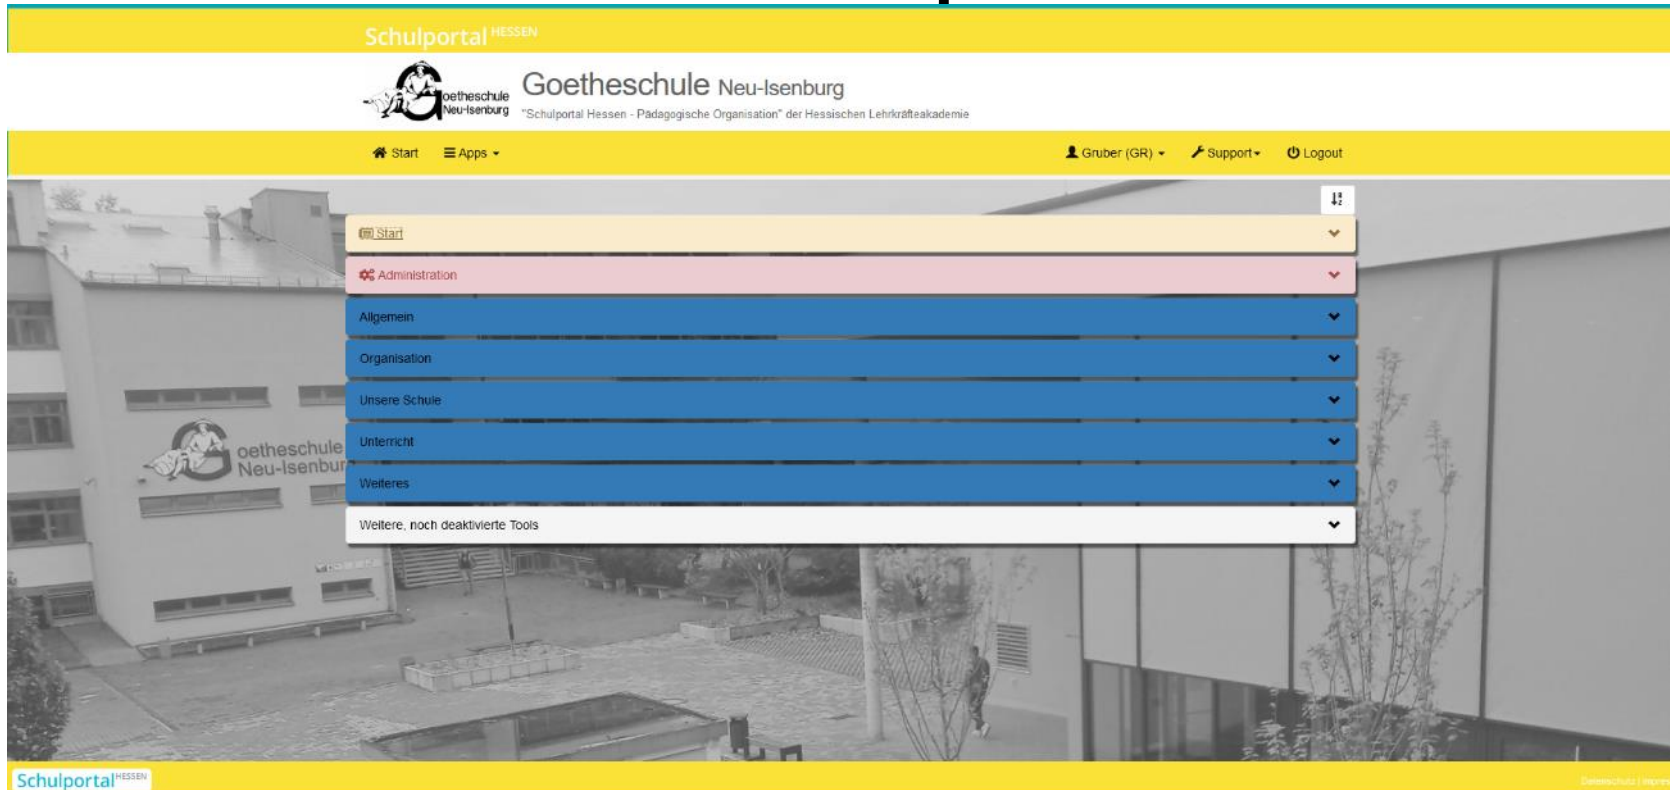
Schulportal HESSEN

Goetheschule Neu-Isenburg

Goetheschule Neu-Isenburg
"Schulportal Hessen - Pädagogische Organisation" der Hessischen Lehrkräfteakademie

Start
Apps
Gruber (GR)
Support
Logout

Start
Administration
Allgemein
Organisation
Unsere Schule
Unterricht
Weiteres
Weitere, noch deaktivierte Tools

Goetheschule Neu-Isenbur

Schulportal HESSEN
Datenschutz | Impre